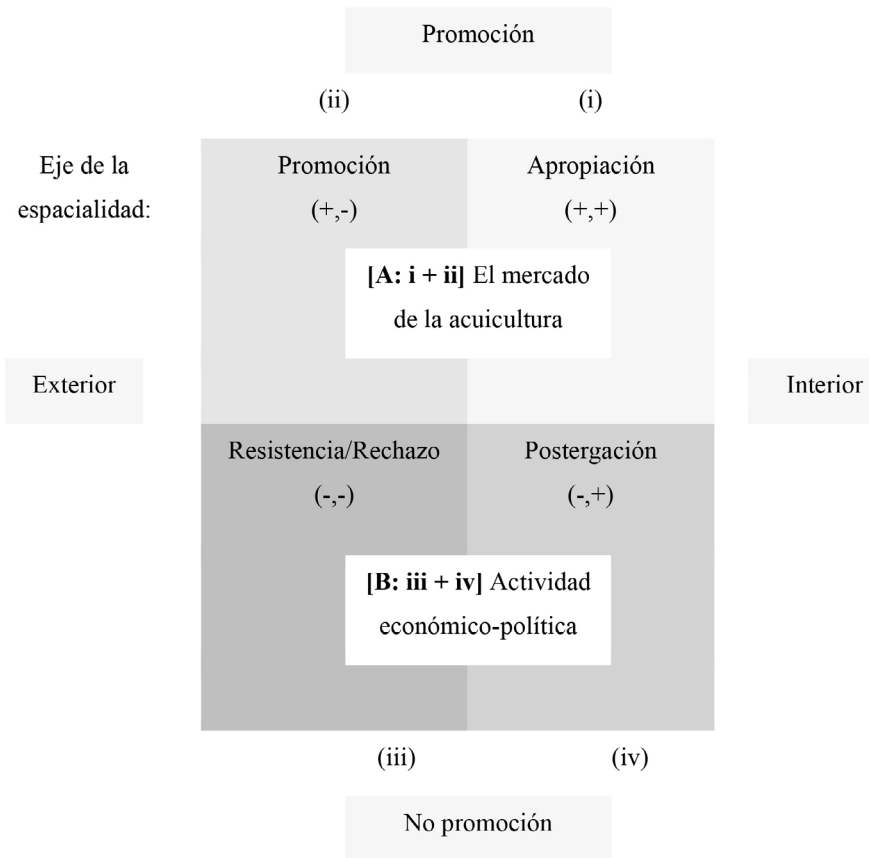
Promoción

(ii) (i)

Eje de la espacialidad:

Promoción
(+,-)

Apropiación
(+,+)

**[A: i + ii]** El mercado de la acuicultura

Exterior

Interior

Resistencia/Rechazo
(-,-)

Postergación
(-,+)

**[B: iii + iv]** Actividad económico-política

(iii) (iv)

No promoción